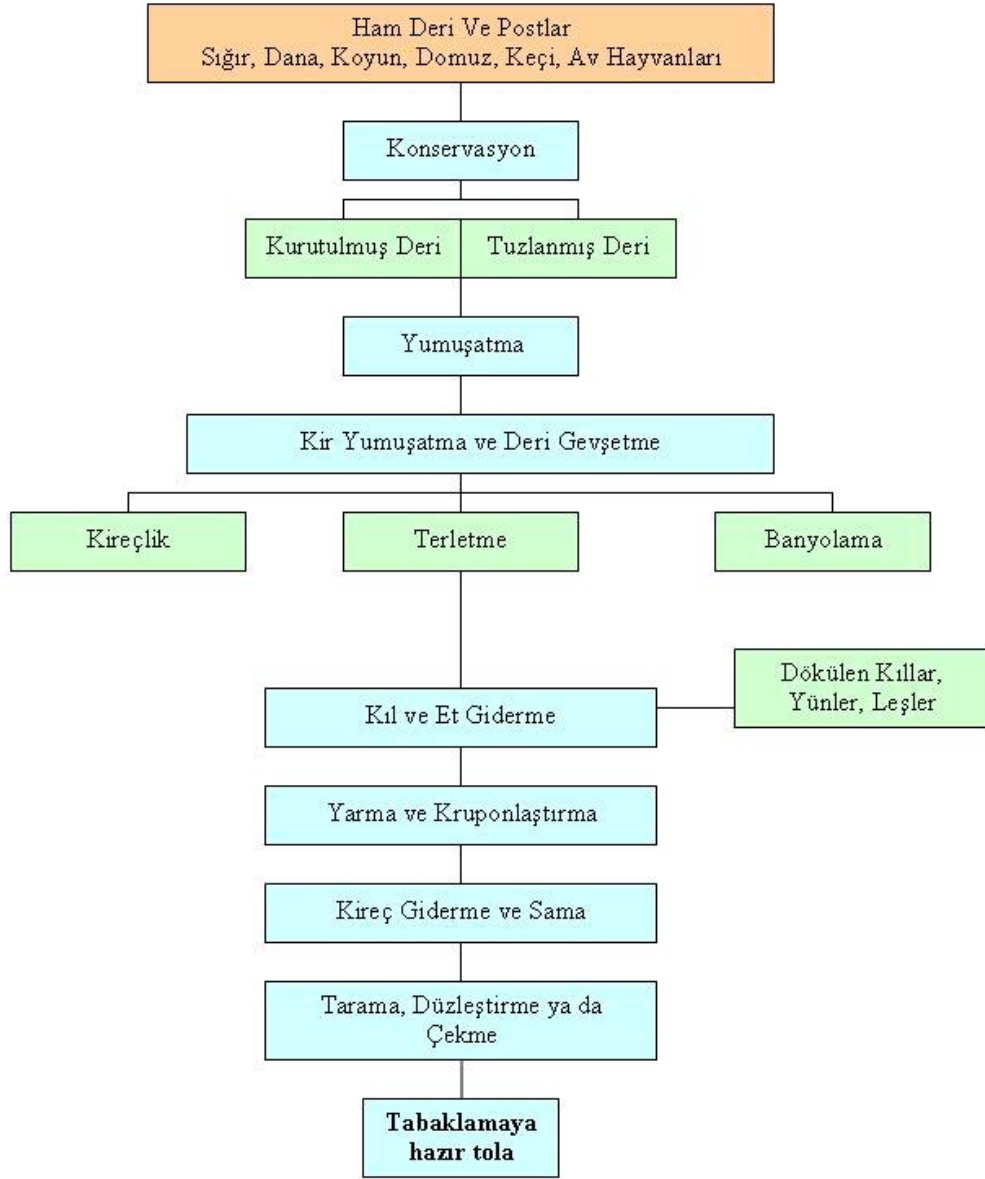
Ham Deri Ve Postlar
Sığır, Dana, Koyun, Domuz, Keçi, Av Hayvanları

Konservasyon

Kurutulmuş Deri

Tuzlanmış Deri

Yumuşatma

Kir Yumuşatma ve Deri Gevşetme

Kireçlik

Terletme

Banyolama

Kıl ve Et Giderme

Dökülen Kıllar, Yünler, Leşler

Yarma ve Kruponlaştırma

Kireç Giderme ve Sama

Tarama, Düzleştirme ya da Çekme

**Tabaklamaya hazır tola**